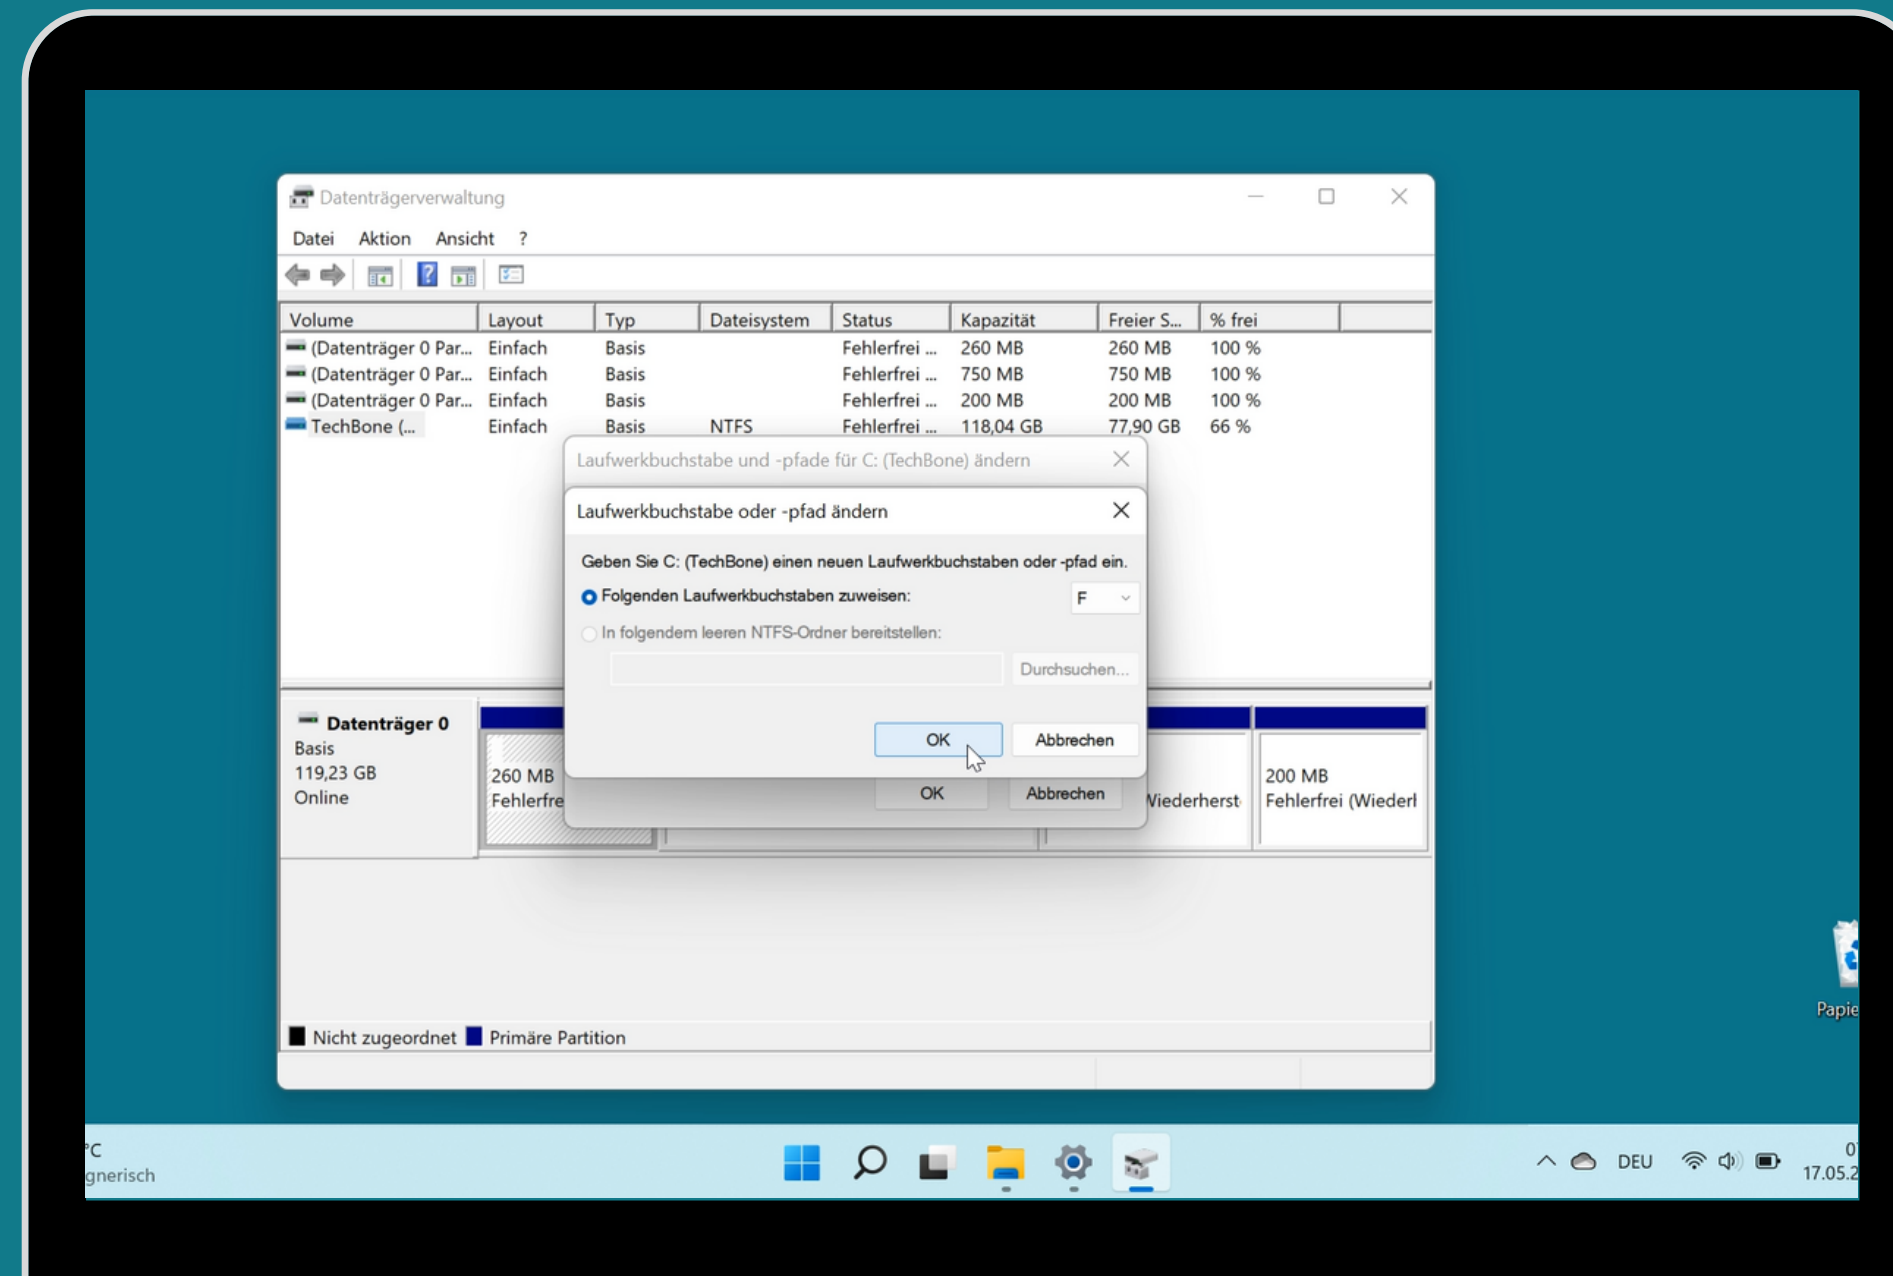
Datenträgerverwaltung

Datei Aktion Ansicht ?

| Volume | Layout | Typ | Dateisystem | Status | Kapazität | Freier S... | % frei |
|---|---|---|---|---|---|---|---|
| (Datenträger 0 Par... | Einfach | Basis | | Fehlerfrei ... | 260 MB | 260 MB | 100 % |
| (Datenträger 0 Par... | Einfach | Basis | | Fehlerfrei ... | 750 MB | 750 MB | 100 % |
| (Datenträger 0 Par... | Einfach | Basis | | Fehlerfrei ... | 200 MB | 200 MB | 100 % |
| TechBone (... | Einfach | Basis | NTFS | Fehlerfrei ... | 118,04 GB | 77,90 GB | 66 % |

Laufwerkbuchstabe und -pfade für C: (TechBone) ändern

Laufwerkbuchstabe oder -pfad ändern

Geben Sie C: (TechBone) einen neuen Laufwerkbuchstaben oder -pfad ein.

Folgenden Laufwerkbuchstaben zuweisen: F

In folgendem leeren NTFS-Ordner bereitstellen:

Durchsuchen...

OK Abbrechen

OK Abbrechen

Datenträger 0
Basis
119,23 GB
Online

260 MB
Fehlerfre

iederherst

200 MB
Fehlerfrei (Wiederl

Nicht zugeordnet Primäre Partition

Papie

C
gnerisch

DEU

0
17.05.2